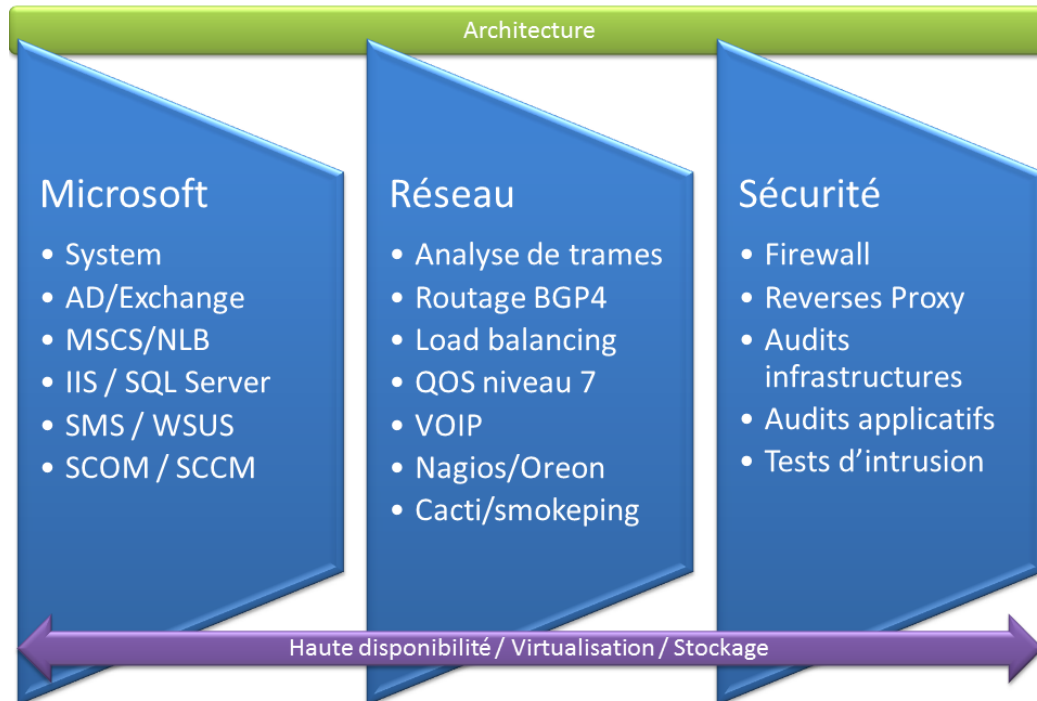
Architecture

Microsoft
- System
- AD/Exchange
- MSCS/NLB
- IIS / SQL Server
- SMS / WSUS
- SCOM / SCCM

Réseau
- Analyse de trames
- Routage BGP4
- Load balancing
- QOS niveau 7
- VOIP
- Nagios/Oreon
- Cacti/smokeping

Sécurité
- Firewall
- Reverses Proxy
- Audits infrastructures
- Audits applicatifs
- Tests d'intrusion

Haute disponibilité / Virtualisation / Stockage